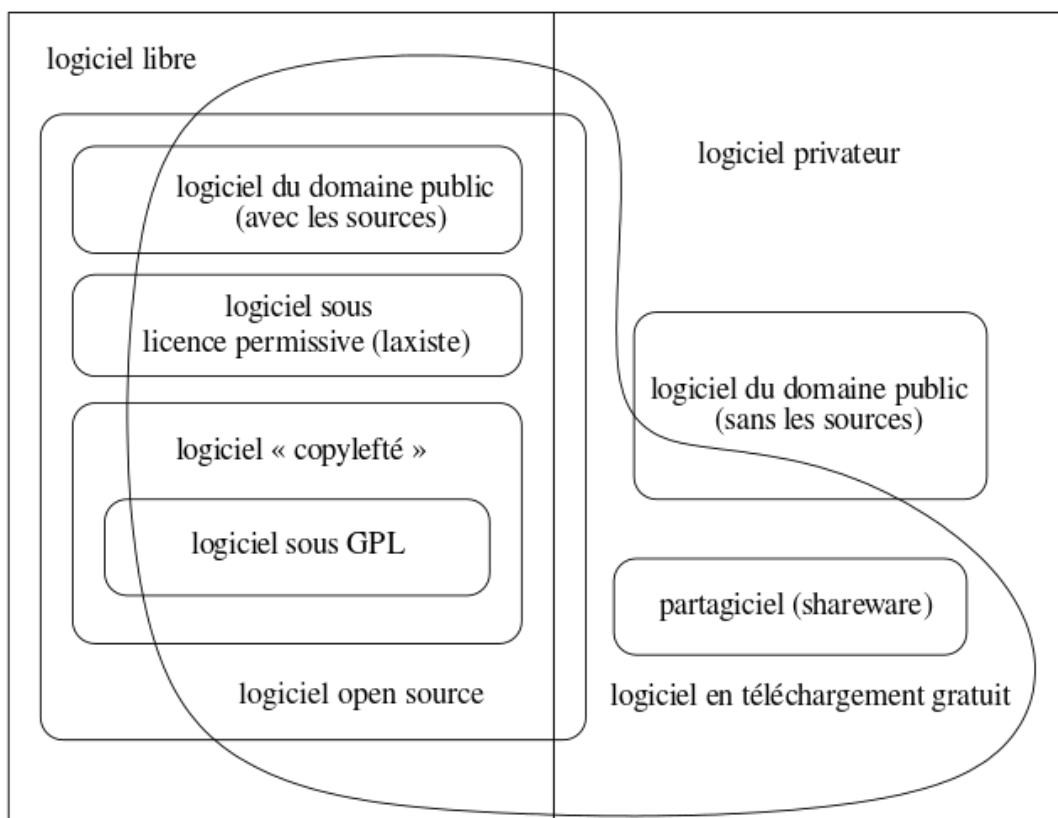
logiciel libre

logiciel privateur

logiciel du domaine public (avec les sources)

logiciel sous licence permissive (laxiste)

logiciel « copylefté »

logiciel sous GPL

logiciel du domaine public (sans les sources)

partagiciel (shareware)

logiciel open source

logiciel en téléchargement gratuit